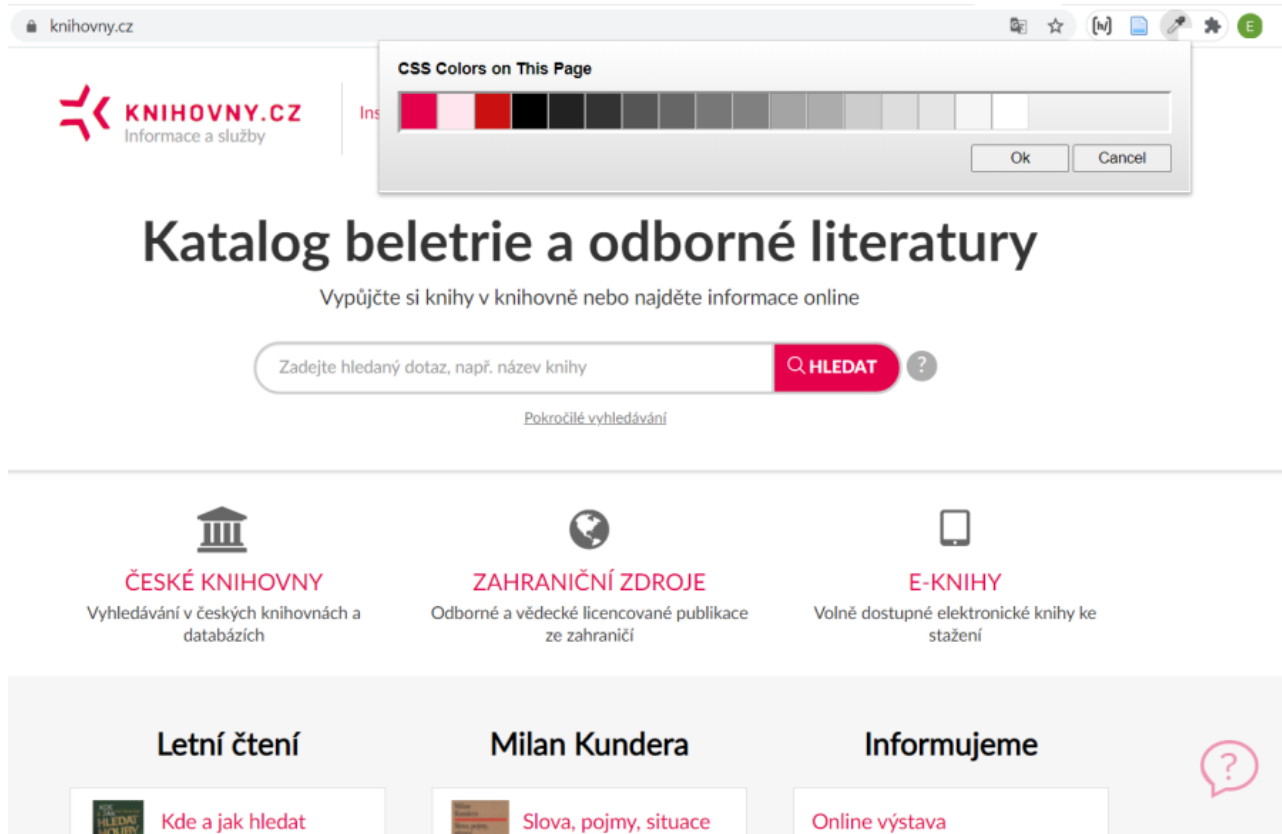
knihovny.cz

CSS Colors on This Page

Ok Cancel

KNIHOVNY.CZ
Informace a služby

Ins

Katalog beletrie a odborné literatury

Vypůjčte si knihy v knihovně nebo najděte informace online

Zadejte hledaný dotaz, např. název knihy

HLEDAT

?

Pokročilé vyhledávání

ČESKÉ KNIHOVNY
Vyhledávání v českých knihovnách a databázích

ZAHRANIČNÍ ZDROJE
Odborné a vědecké licencované publikace ze zahraničí

E-KNIHY
Volně dostupné elektronické knihy ke stažení

Letní čtení

Kde a jak hledat

Milan Kundera

Slova, pojmy, situace

Informujeme

Online výstava